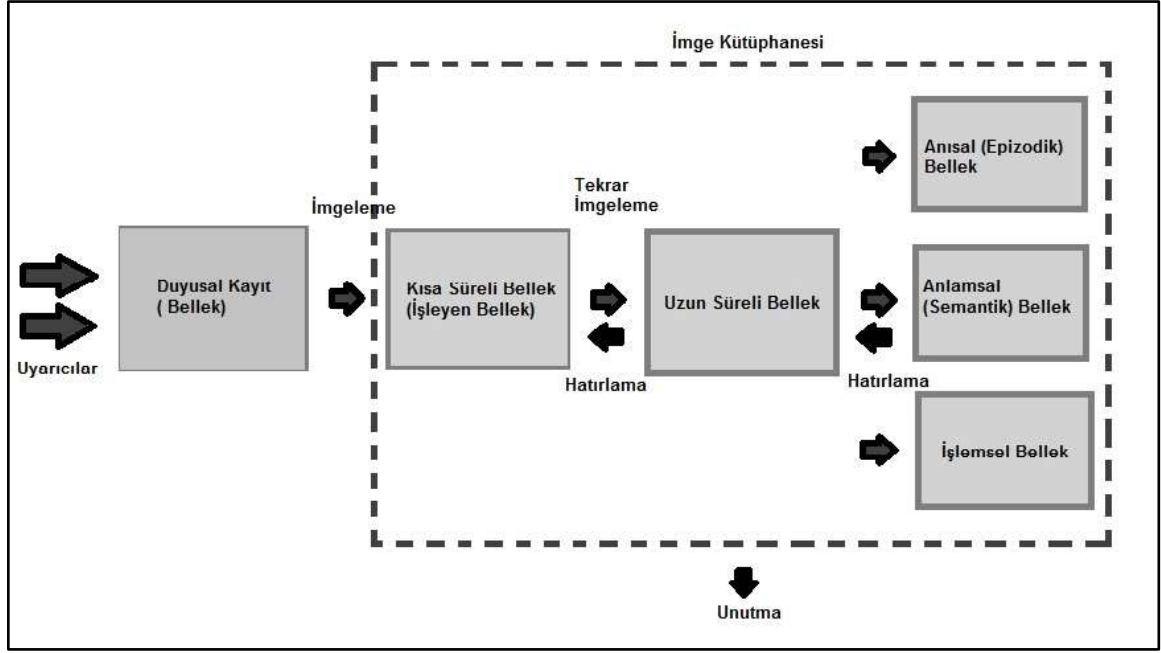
İmge Kütüphanesi

Anısal (Epizodik) Bellek

Tekrar İmgeleme

İmgeleme

Duyusal Kayıt ( Bellek)

Kısa Süreli Bellek (İşleyen Bellek)

Uzun Süreli Bellek

Anlamsal (Semantik) Bellek

Uyarıcılar

Hatırlama

Hatırlama

İşlemsel Bellek

Unutma